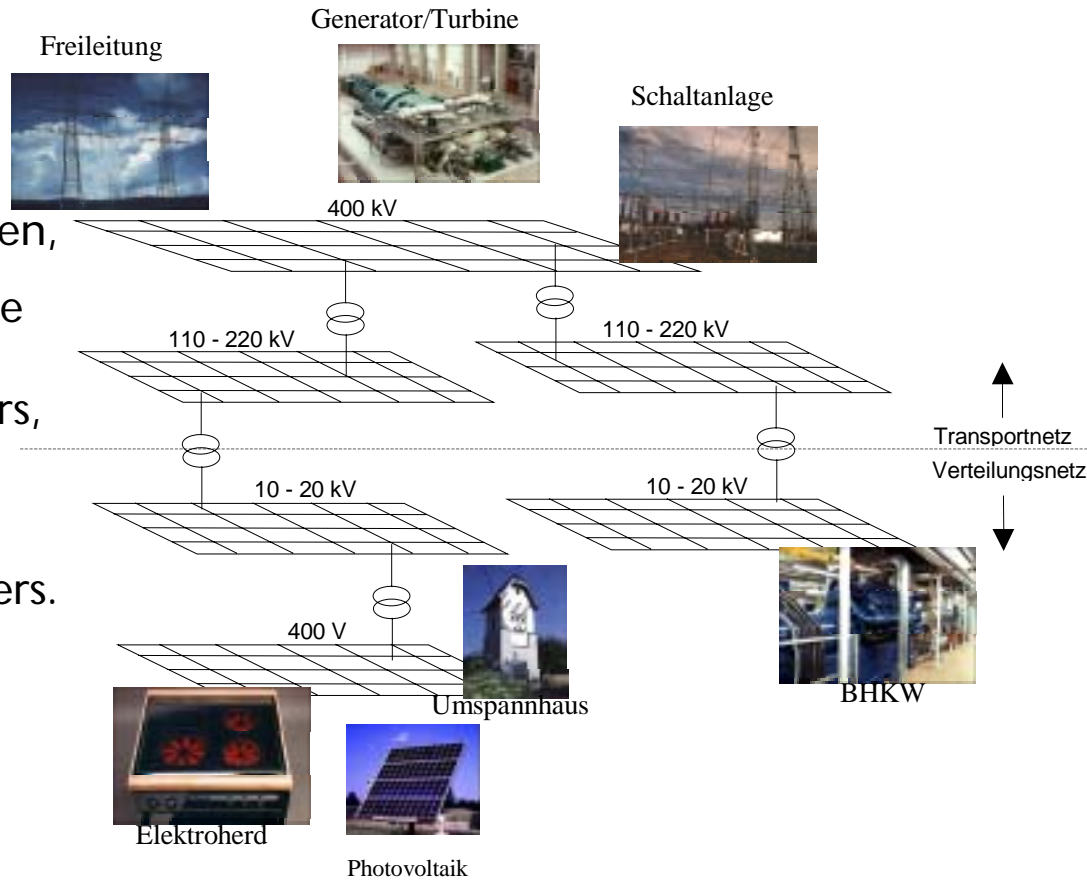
Generator/Turbine

Freileitung

Schaltanlage

400 kV

en,

e

110 - 220 kV

110 - 220 kV

rs,

Transportnetz

Verteilungsnetz

10 - 20 kV

10 - 20 kV

ers.

400 V

Umspannhaus

BHKW

Elektroherd

Photovoltaik